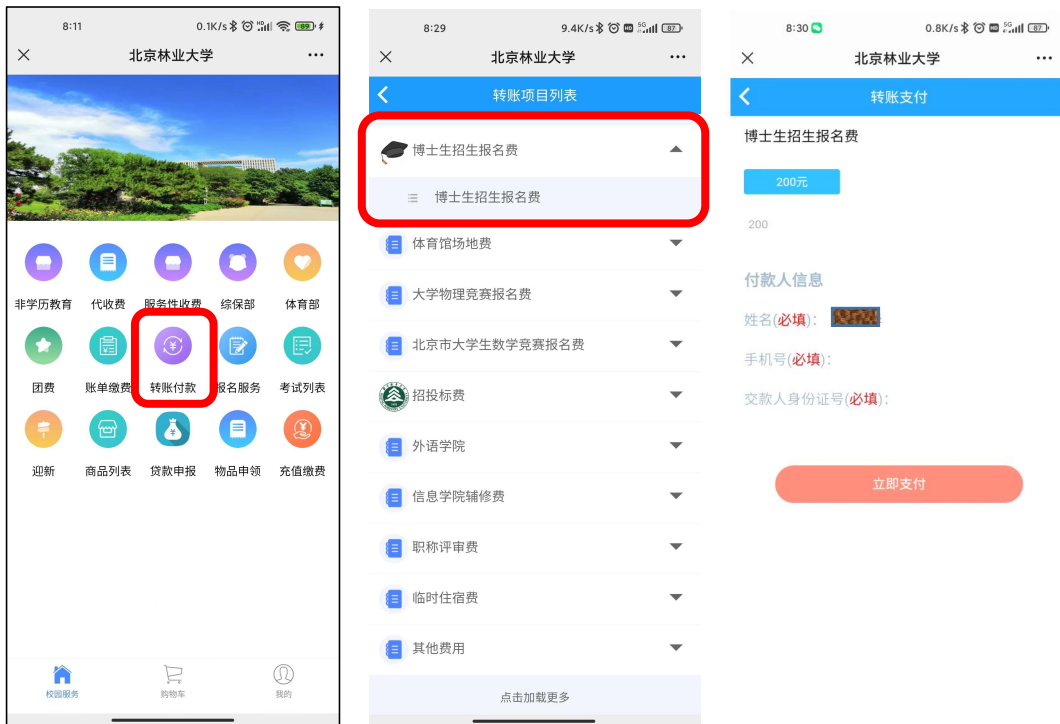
8:11 0.1K/s 89

北京林业大学

非学历教育 代收费 服务性收费 综保部 体育部

团费 账单缴费 转账付款 报名服务 考试列表

迎新 商品列表 贷款申报 物品申领 充值缴费

校园服务 购物车 我的

8:29 9.4K/s 87

北京林业大学

转账项目列表

博士生招生报名费

博士生招生报名费

体育馆场地费

大学物理竞赛报名费

北京市大学生数学竞赛报名费

招投标费

外语学院

信息学院辅修费

职称评审费

临时住宿费

其他费用

点击加载更多

8:30 0.8K/s 87

北京林业大学

转账支付

博士生招生报名费

200元

200

付款人信息

姓名(必填): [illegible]

手机号(必填):

交款人身份证号(必填):

立即支付